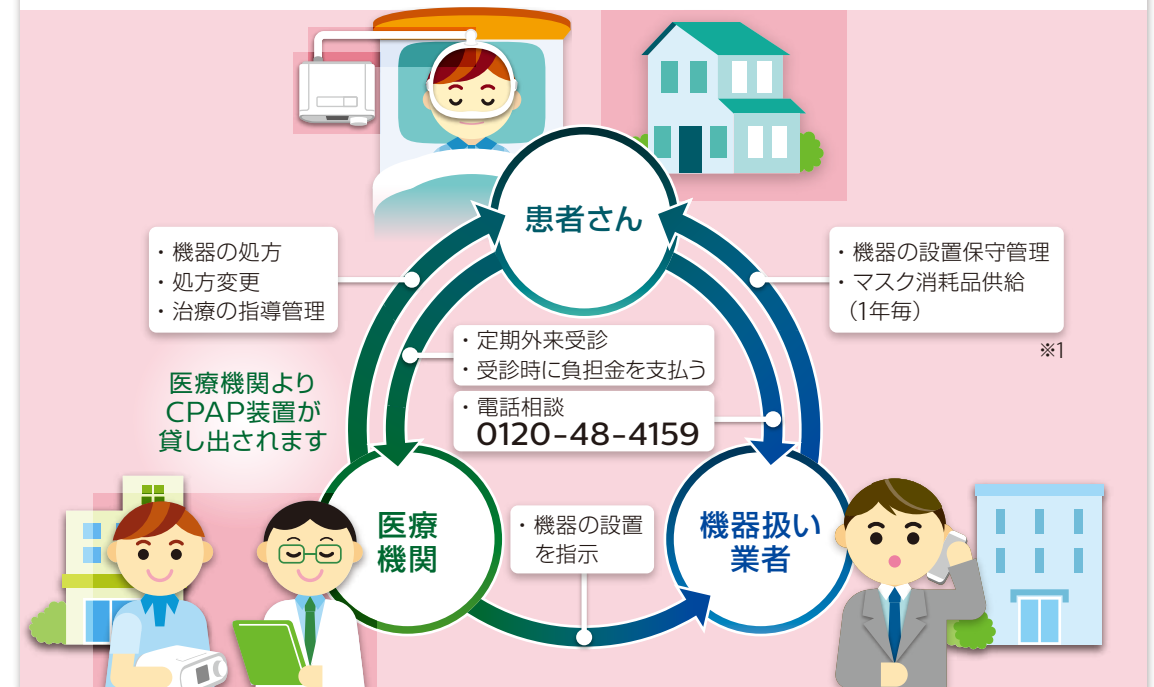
患者さん

・機器の処方
・処方変更
・治療の指導管理

・機器の設置保守管理
・マスク消耗品供給
（1年毎）

※1

・定期外来受診
・受診時に負担金を支払う

医療機関より
CPAP装置が
貸し出されます

・電話相談
0120-48-4159

医療
機関

・機器の設置
を指示

機器扱い
業者